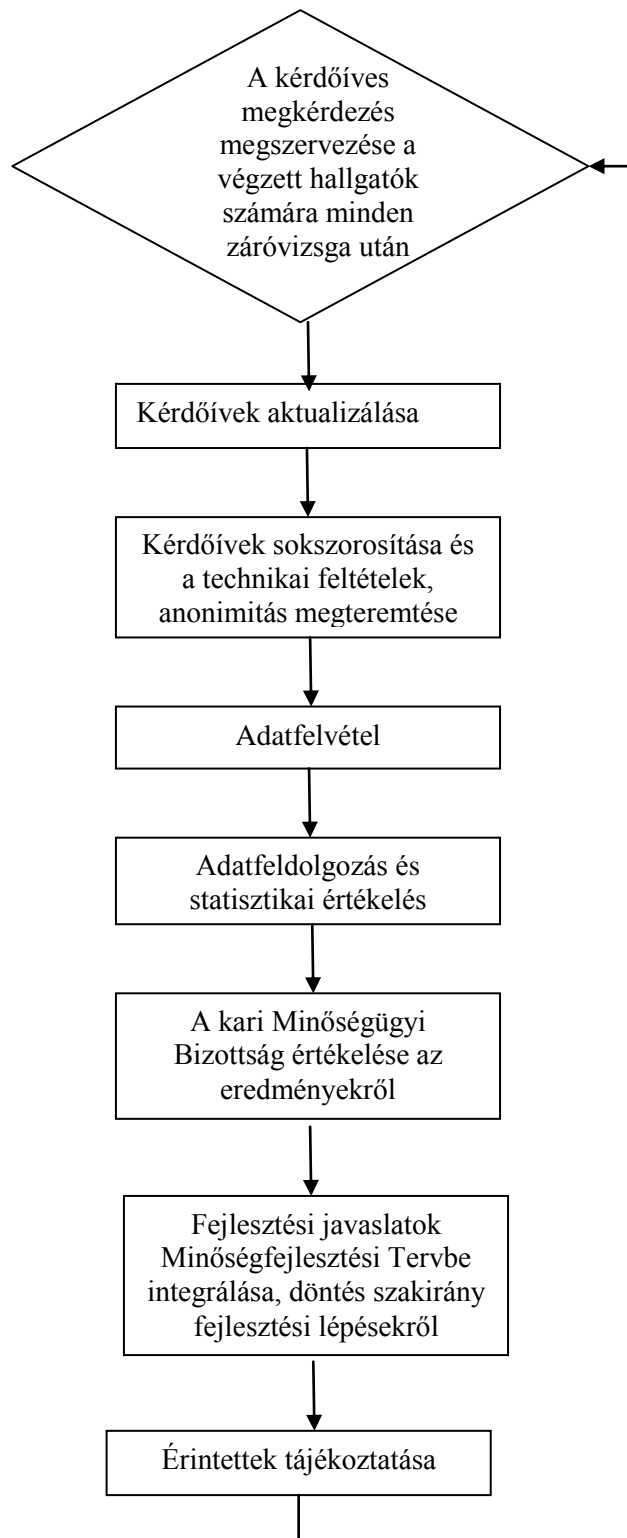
A kérdőíves megkérdezés megszervezése a végzett hallgatók számára minden záróvizsga után

Kérdőívek aktualizálása

Kérdőívek sokszorosítása és a technikai feltételek, anonimitás megteremtése

Adatfelvétel

Adatfeldolgozás és statisztikai értékelés

A kari Minőségügyi Bizottság értékelése az eredményekről

Fejlesztési javaslatok Minőségfejlesztési Tervbe integrálása, döntés szakirány fejlesztési lépésekről

Érintettek tájékoztatása